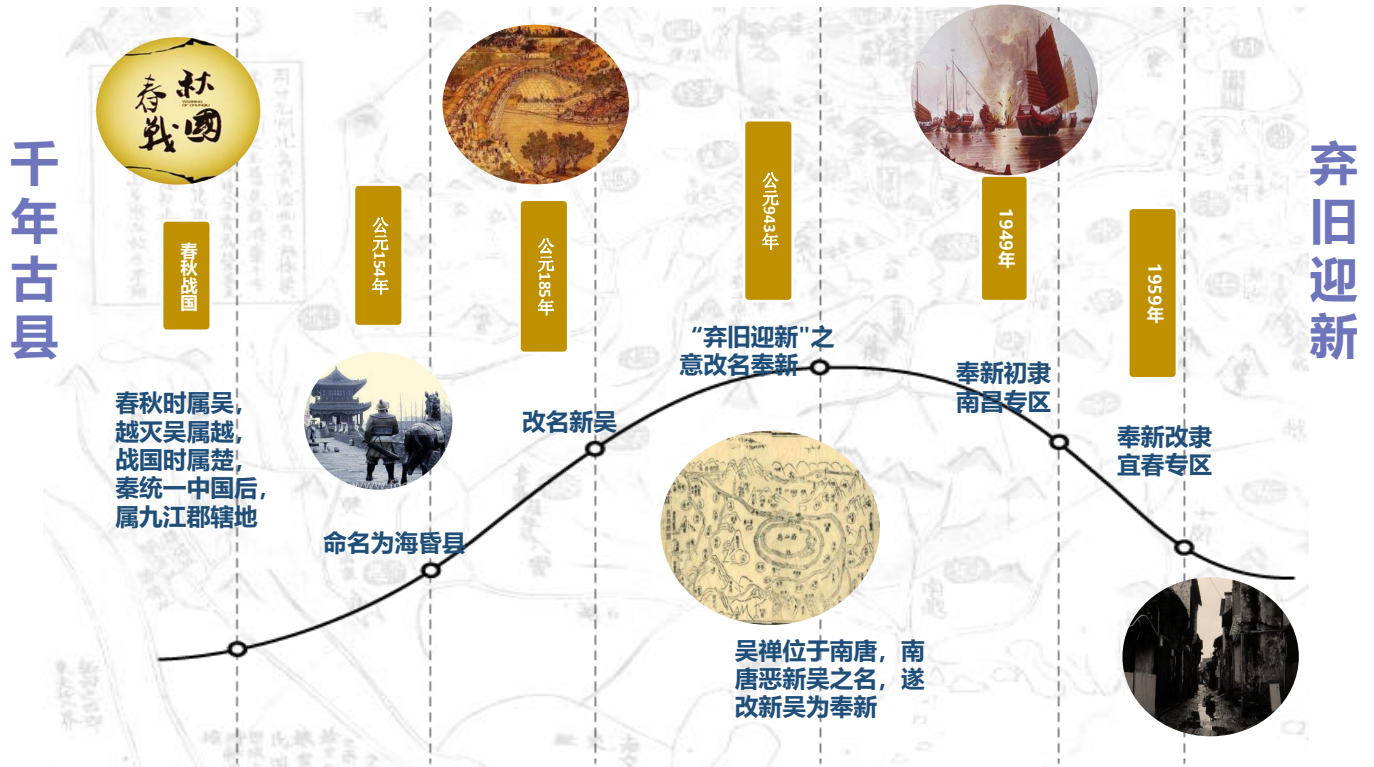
千年古县

春秋
战国
THE SPRING AND AUTUMN PERIOD OF CHUNQIU

春秋战国

春秋时属吴，越灭吴属越，战国时属楚，秦统一中国后，属九江郡辖地

公元154年

命名为海昏县

公元185年

改名新吴

公元943年

“弃旧迎新"之意改名奉新

吴禅位于南唐，南唐恶新吴之名，遂改新吴为奉新

1949年

奉新初隶南昌专区

1959年

奉新改隶宜春专区

弃旧迎新